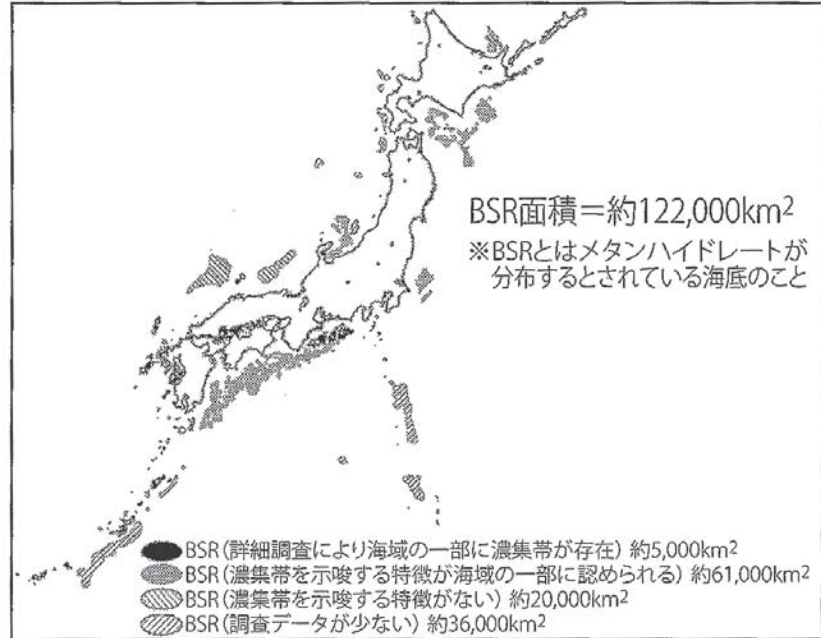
BSR面積＝約122,000km$^2$
※BSRとはメタンハイドレートが分布するとされている海底のこと

BSR（詳細調査により海域の一部に濃集帯が存在）約5,000km$^2$
BSR（濃集帯を示唆する特徴が海域の一部に認められる）約61,000km$^2$
BSR（濃集帯を示唆する特徴がない）約20,000km$^2$
BSR（調査データが少ない）約36,000km$^2$